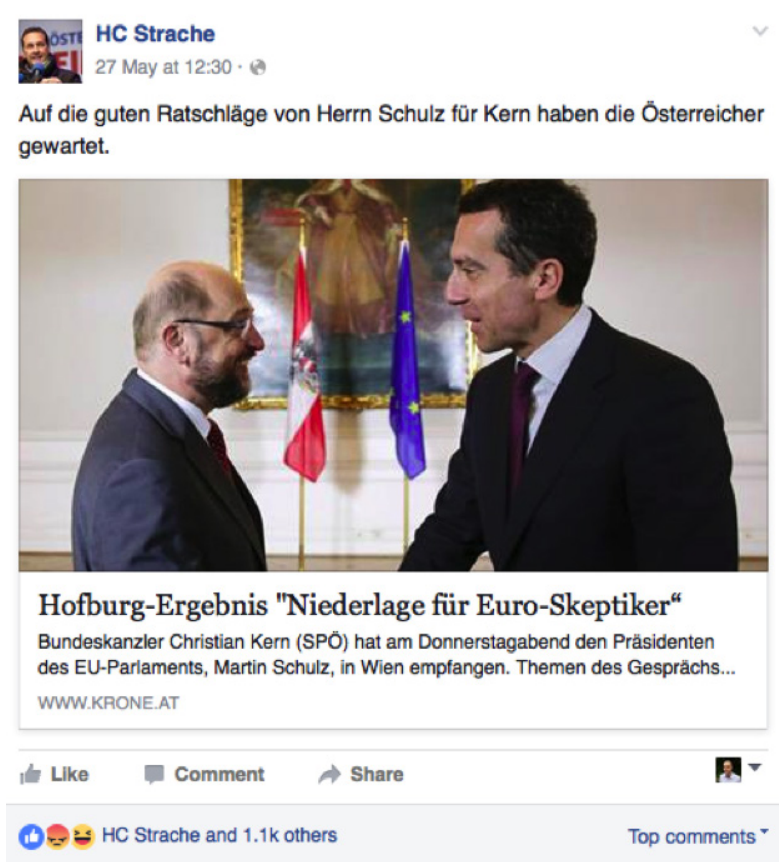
ÖSTE

HC Strache
27 May at 12:30 ·

Auf die guten Ratschläge von Herrn Schulz für Kern haben die Österreicher gewartet.

Hofburg-Ergebnis "Niederlage für Euro-Skeptiker"
Bundeskanzler Christian Kern (SPÖ) hat am Donnerstagabend den Präsidenten des EU-Parlaments, Martin Schulz, in Wien empfangen. Themen des Gesprächs...
WWW.KRONE.AT

Like Comment Share

HC Strache and 1.1k others
Top comments